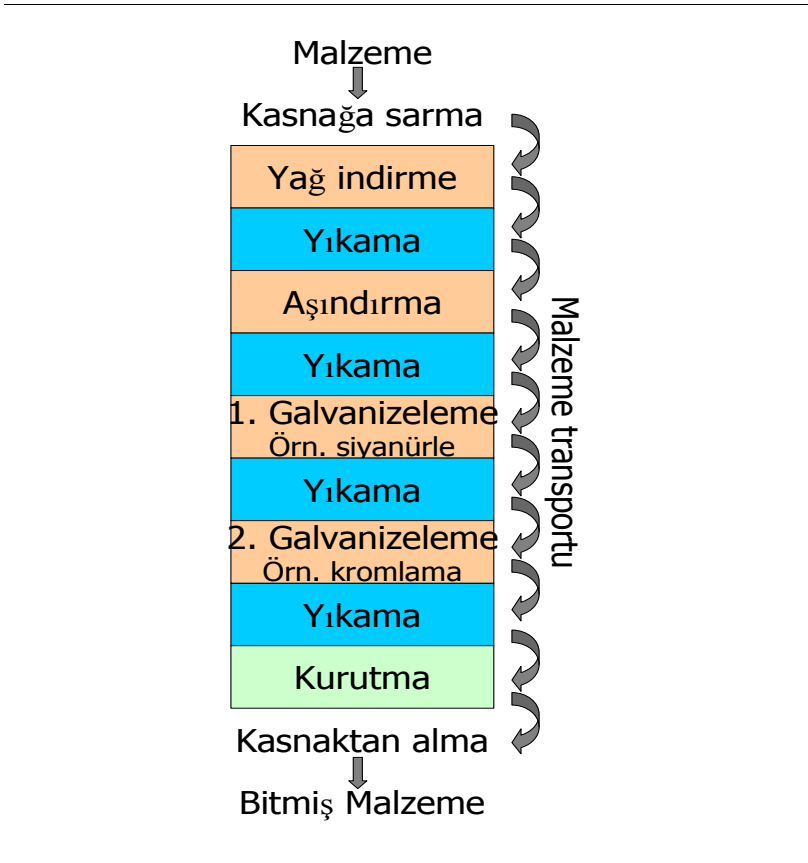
Malzeme

Kasnağa sarma

Yağ indirme

Yıkama

Aşındırma

Yıkama

1. Galvanizeleme
Örn. siyanürle

Yıkama

2. Galvanizeleme
Örn. kromlama

Yıkama

Kurutma

Kasnaktan alma

Bitmiş Malzeme

Malzeme transportu